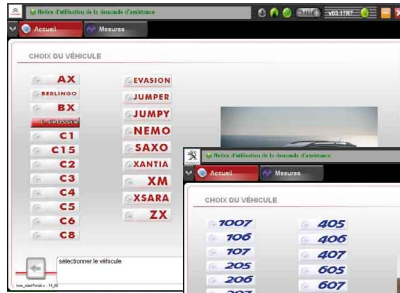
Notice d'utilisation de la demande d'assistance
v03.17RT

Accueil
Mesures

CHOIX DU VÉHICULE

AX
BERLINGO
BX
C-CROSSER
C1
C15
C2
C3
C4
C5
C6
C8

EVASION
JUMPER
JUMPY
NEMO
SAXO
XANTIA
XM
XSARA
ZX

sélectionner le véhicule

Notice d'utilisation de la demande d'assistance

Accueil
Mesures

CHOIX DU VÉHICULE

1007
106
107
205
206
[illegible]

405
406
407
605
607